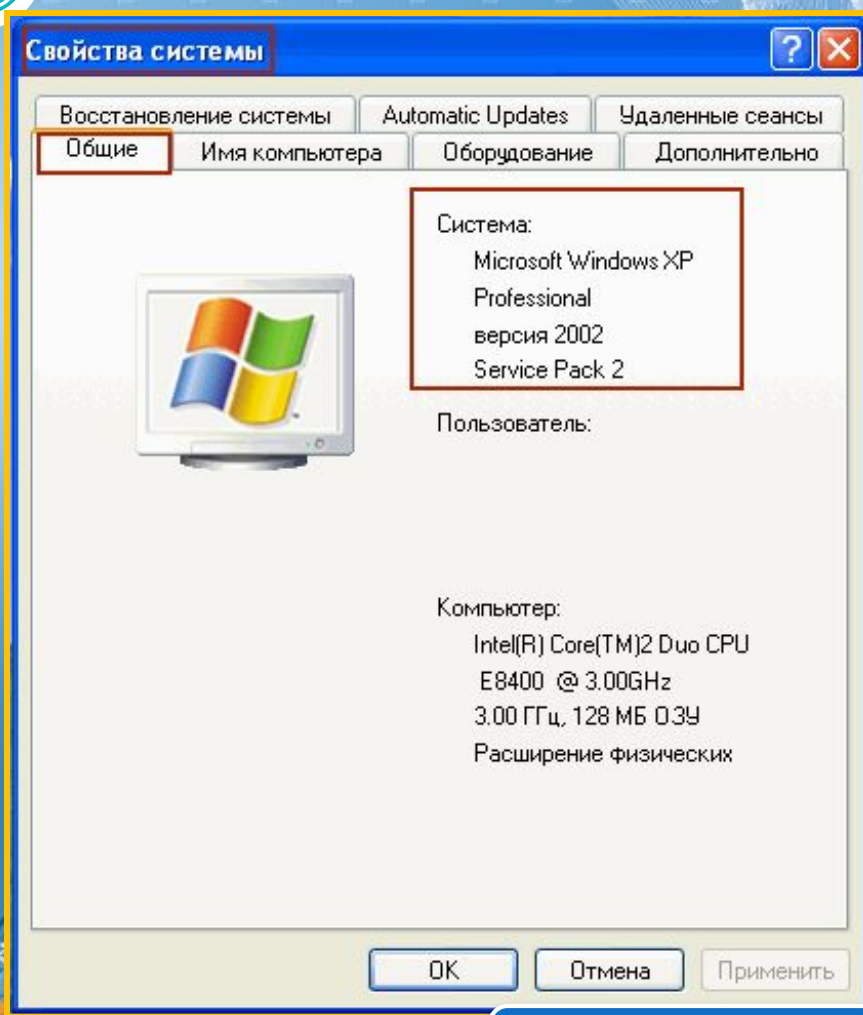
Свойства системы

?

Восстановление системы | Automatic Updates | Удаленные сеансы

Общие | Имя компьютера | Оборудование | Дополнительно

Система:
Microsoft Windows XP
Professional
версия 2002
Service Pack 2

Пользователь:

Компьютер:
Intel(R) Core(TM)2 Duo CPU
E8400 @ 3.00GHz
3.00 ГГц, 128 МБ ОЗУ
Расширение физических

OK | Отмена | Применить